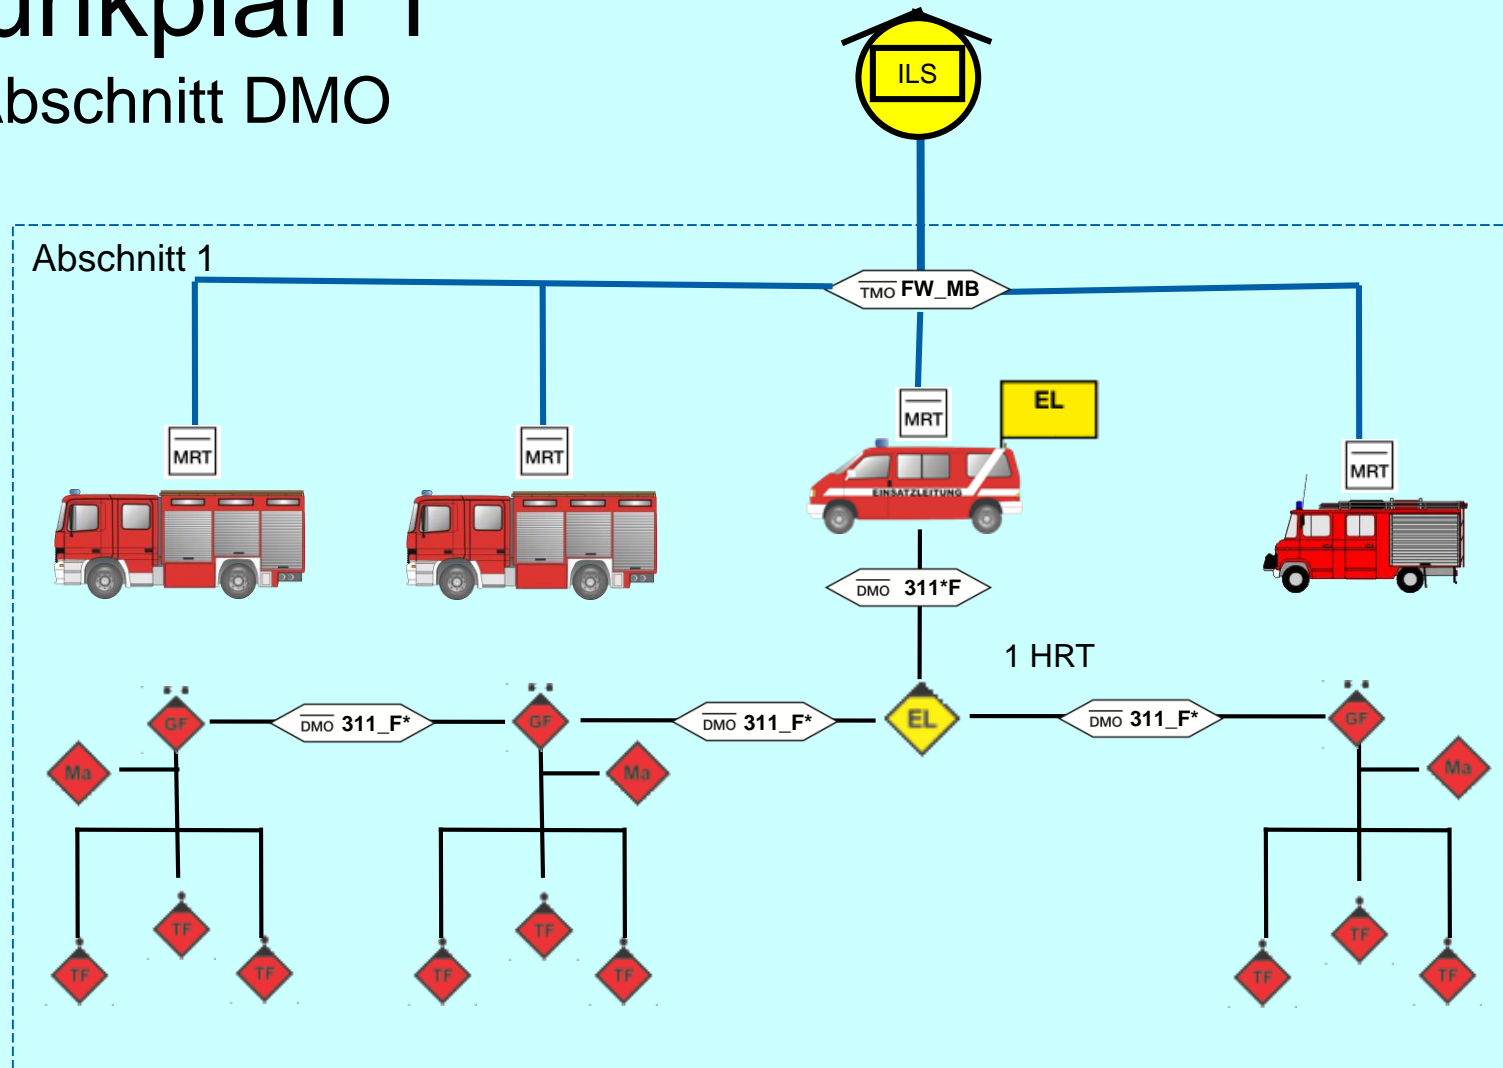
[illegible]unkplan 1
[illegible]bschnitt DMO

ILS

Abschnitt 1

TMO FW_MB

MRT

MRT

MRT

EL

EINSATZLEITUNG

MRT

DMO 311*F

1 HRT

GF

DMO 311_F*

GF

DMO 311_F*

EL

DMO 311_F*

GF

Ma

Ma

Ma

TF

TF

TF

TF

TF

TF

TF

TF

TF